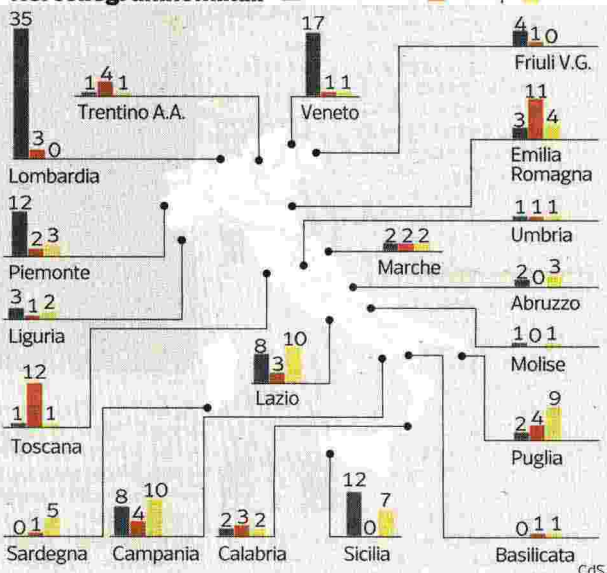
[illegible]

35
3 0
Lombardia

1 4 1
Trentino A.A.

17
1 1
Veneto

4 1 0
Friuli V.G.

3 11 4
Emilia Romagna

12
2 3
Piemonte

1 1 1
Umbria

2 2 2
Marche

2 0 3
Abruzzo

3 1 2
Liguria

1 0 1
Molise

8
3 10
Lazio

1 12 1
Toscana

2 4 9
Puglia

0 1 5
Sardegna

8 4 10
Campania

2 3 2
Calabria

12
0 7
Sicilia

0 1 1
Basilicata

CdS